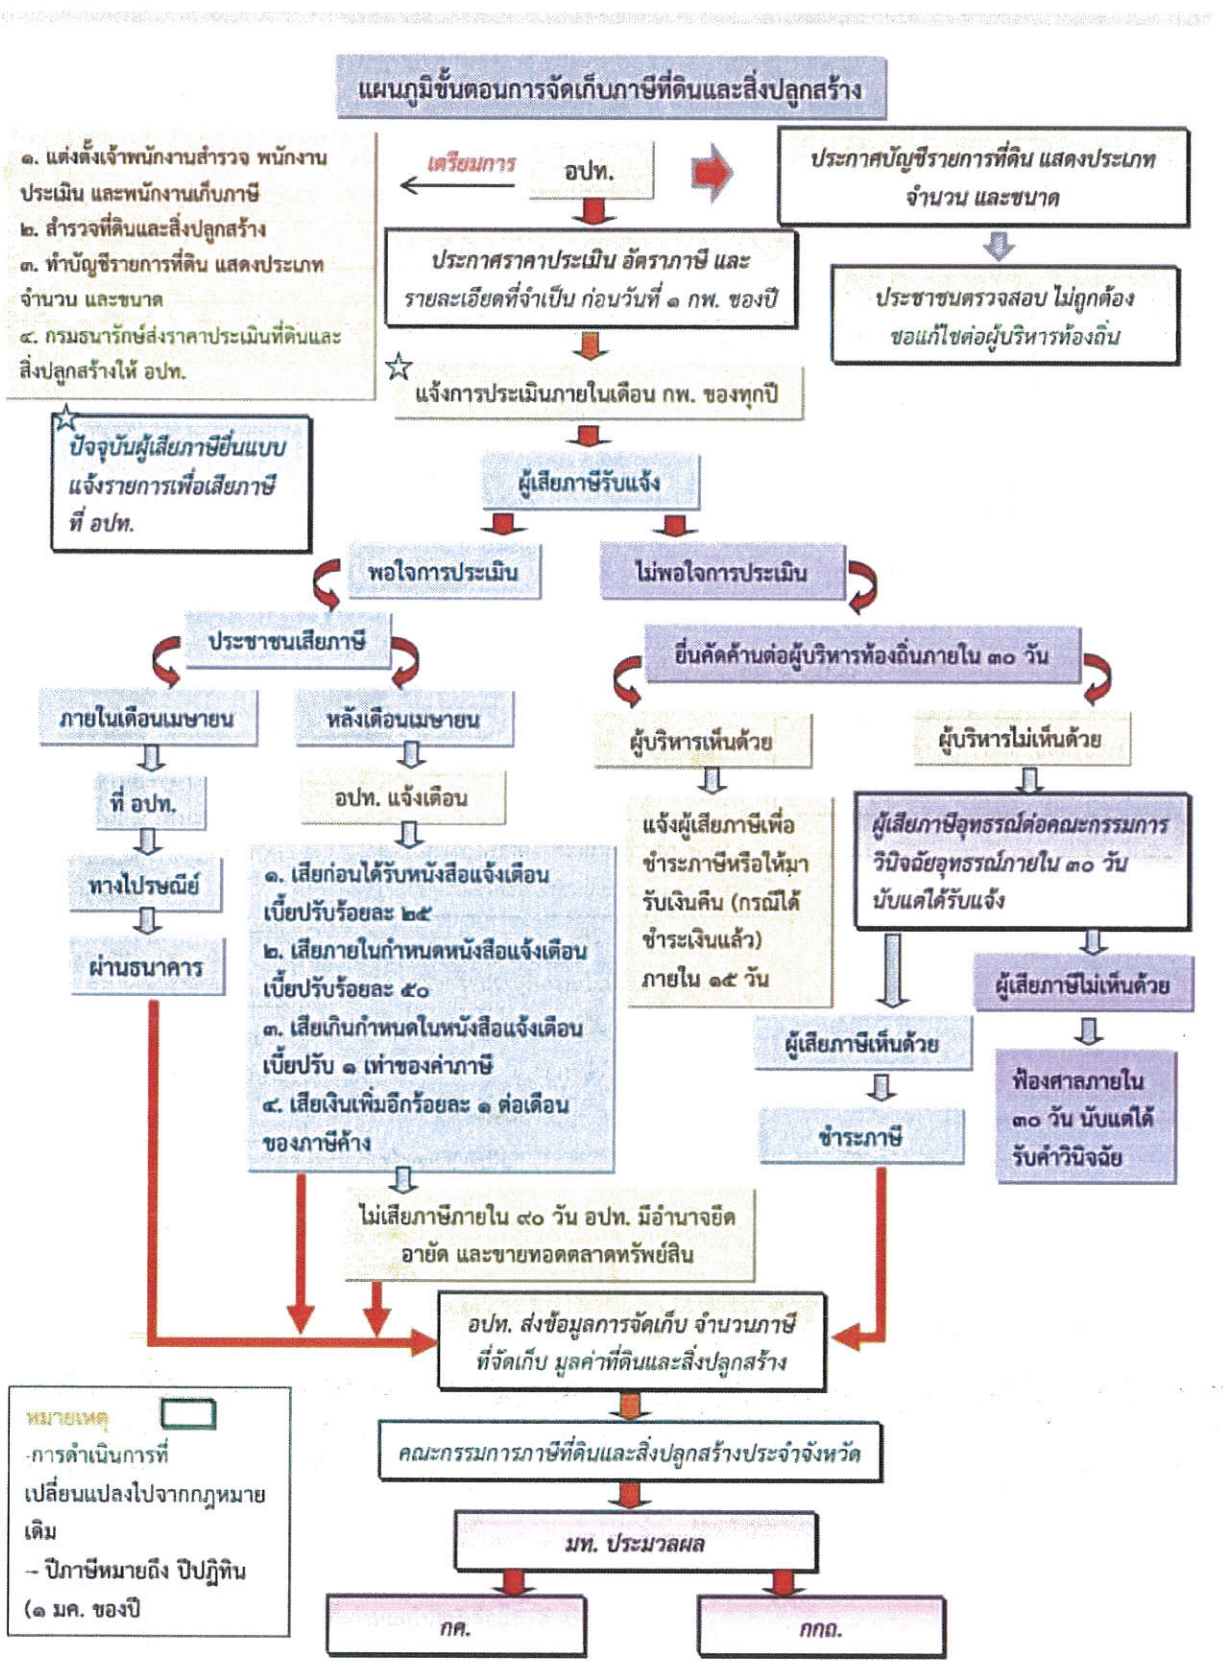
แผนภูมิขั้นตอนการจัดเก็บภาษีที่ดินและสิ่งปลูกสร้าง

๑. แต่งตั้งเจ้าพนักงานสำรวจ พนักงานประเมิน และพนักงานเก็บภาษี
๒. สำรวจที่ดินและสิ่งปลูกสร้าง
๓. ทำบัญชีรายการที่ดิน แสดงประเภท จำนวน และขนาด
๔. กรมธนารักษ์ส่งราคาประเมินที่ดินและสิ่งปลูกสร้างให้ อปท.

เตรียมการ

อปท.

ประกาศบัญชีรายการที่ดิน แสดงประเภท จำนวน และขนาด

ประชาชนตรวจสอบ ไม่ถูกต้อง ขอแก้ไขต่อผู้บริหารท้องถิ่น

ประกาศราคาประเมิน อัตราภาษี และรายละเอียดที่จำเป็น ก่อนวันที่ ๑ กพ. ของปี

☆ แจ้งการประเมินภายในเดือน กพ. ของทุกปี

☆ ปัจจุบันผู้เสียภาษียื่นแบบแจ้งรายการเพื่อเสียภาษี ที่ อปท.

ผู้เสียภาษีรับแจ้ง

พอใจการประเมิน

ไม่พอใจการประเมิน

ประชาชนเสียภาษี

ยื่นคัดค้านต่อผู้บริหารท้องถิ่นภายใน ๓๐ วัน

ภายในเดือนเมษายน

หลังเดือนเมษายน

ผู้บริหารเห็นด้วย

ผู้บริหารไม่เห็นด้วย

ที่ อปท.

อปท. แจ้งเตือน

แจ้งผู้เสียภาษีเพื่อชำระภาษีหรือให้มารับเงินคืน (กรณีได้ชำระเงินแล้ว) ภายใน ๑๕ วัน

ผู้เสียภาษีอุทธรณ์ต่อคณะกรรมการวินิจฉัยอุทธรณ์ภายใน ๓๐ วัน นับแต่ได้รับแจ้ง

ทางไปรษณีย์

ผ่านธนาคาร

๑. เสียก่อนได้รับหนังสือแจ้งเตือน เบี้ยปรับร้อยละ ๒๕
๒. เสียภายในกำหนดหนังสือแจ้งเตือน เบี้ยปรับร้อยละ ๕๐
๓. เสียเกินกำหนดในหนังสือแจ้งเตือน เบี้ยปรับ ๑ เท่าของค่าภาษี
๔. เสียเงินเพิ่มอีกร้อยละ ๑ ต่อเดือนของภาษีค้าง

ผู้เสียภาษีไม่เห็นด้วย

ผู้เสียภาษีเห็นด้วย

ฟ้องศาลภายใน ๓๐ วัน นับแต่ได้รับคำวินิจฉัย

ชำระภาษี

ไม่เสียภาษีภายใน ๙๐ วัน อปท. มีอำนาจยึด อายัด และขายทอดตลาดทรัพย์สิน

อปท. ส่งข้อมูลการจัดเก็บ จำนวนภาษีที่จัดเก็บ มูลค่าที่ดินและสิ่งปลูกสร้าง

คณะกรรมการภาษีที่ดินและสิ่งปลูกสร้างประจำจังหวัด

มท. ประมวลผล

กค.

กกถ.

หมายเหตุ
-การดำเนินการที่เปลี่ยนแปลงไปจากกฎหมายเดิม
-- ปีภาษีหมายถึง ปีปฏิทิน (๑ มค. ของปี